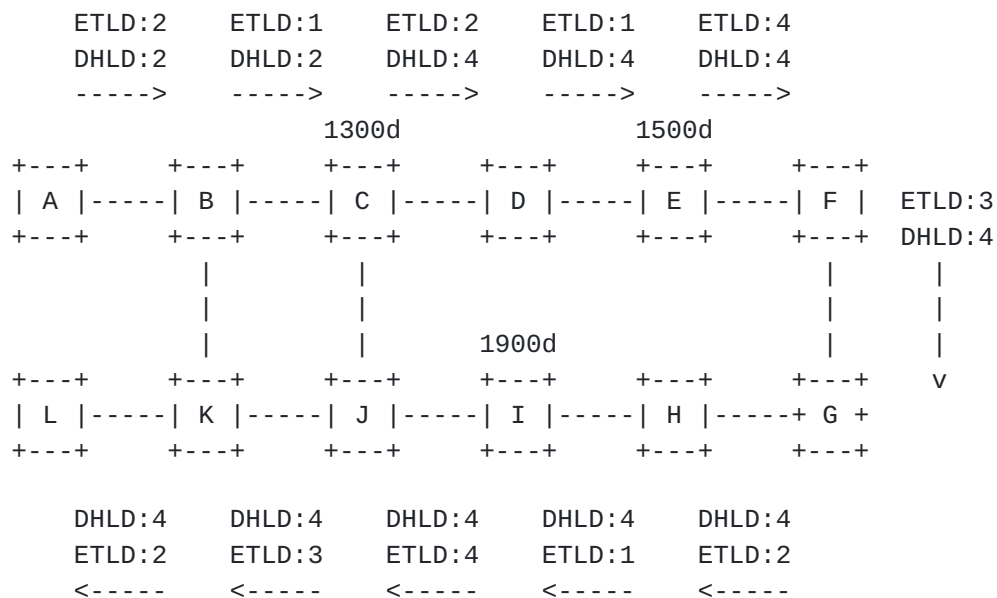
ETLD:2 ETLD:1 ETLD:2 ETLD:1 ETLD:4
DHLD:2 DHLD:2 DHLD:4 DHLD:4 DHLD:4
-----> -----> -----> -----> ----->

1300d 1500d

A B C D E F

ETLD:3
DHLD:4

v

1900d

L K J I H G

DHLD:4 DHLD:4 DHLD:4 DHLD:4 DHLD:4
ETLD:2 ETLD:3 ETLD:4 ETLD:1 ETLD:2
<----- <----- <----- <----- <-----